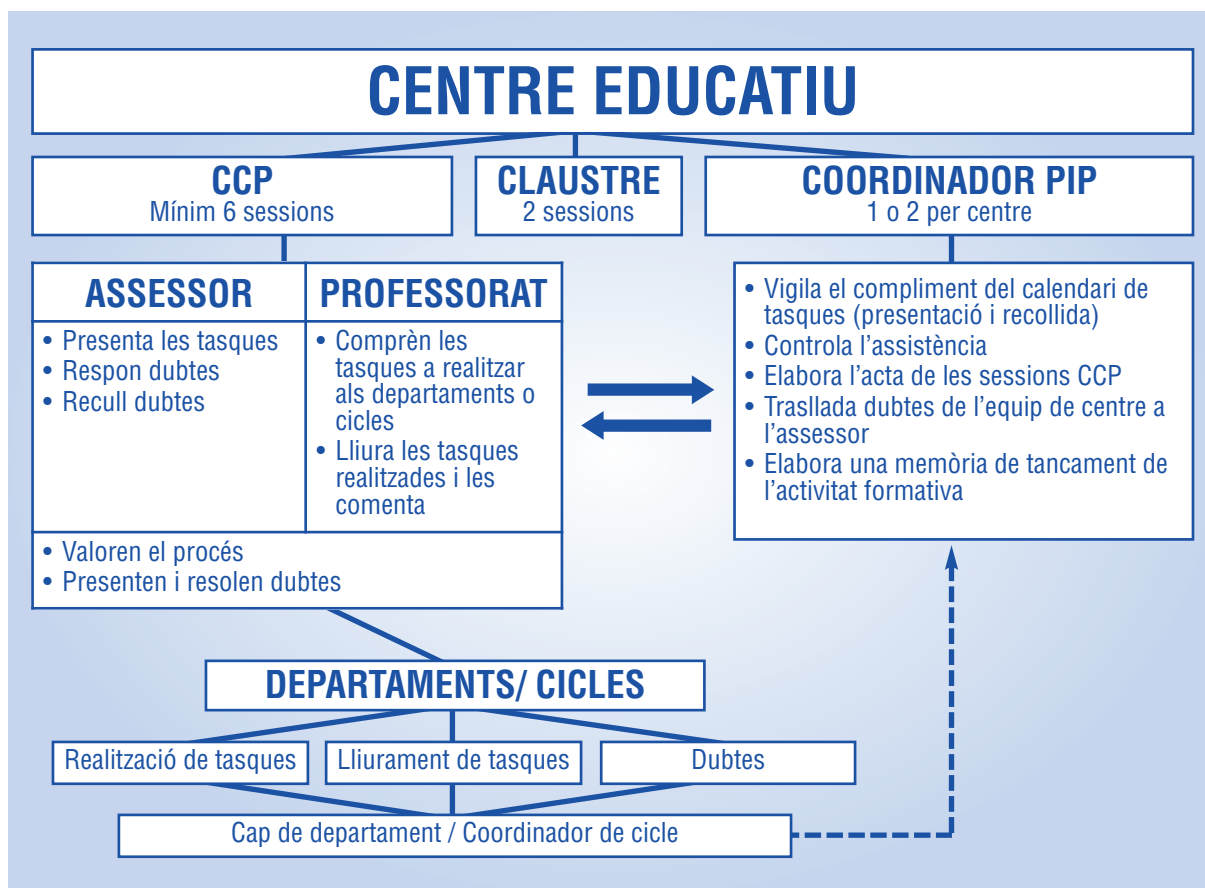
CENTRE EDUCATIU

CCP
Mínim 6 sessions

CLAUSTRE
2 sessions

COORDINADOR PIP
1 o 2 per centre

ASSESSOR

• Presenta les tasques
• Respon dubtes
• Recull dubtes

PROFESSORAT

• Comprèn les tasques a realitzar als departaments o cicles
• Lliura les tasques realitzades i les comenta

• Valoren el procés
• Presenten i resolen dubtes

• Vigila el compliment del calendari de tasques (presentació i recollida)
• Controla l'assistència
• Elabora l'acta de les sessions CCP
• Trasllada dubtes de l'equip de centre a l'assessor
• Elabora una memòria de tancament de l'activitat formativa

DEPARTAMENTS/ CICLES

Realització de tasques

Lliurament de tasques

Dubtes

Cap de departament / Coordinador de cicle